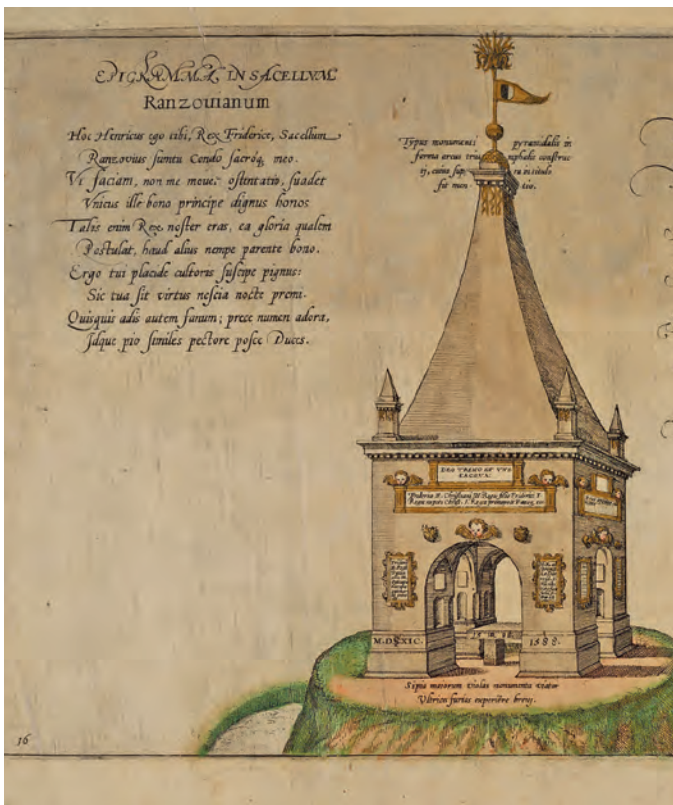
EPIGRAMMA IN SACELLUM
Ranzouianum

Hoc Henricus ego tibi, Rex Friderice, Sacellum
Ranzovius sumtu Condo sacroq; meo.
Vt faciam, non me mouet ostentatio, suadet
Vnicus ille bono principe dignus honos.
Talis enim Rex noster eras, ea gloria qualem
Postulat, haud alius nempe parente bono.
Ergo tui placide cultoris suscipe pignus:
Sic tua sit virtus nescia nocte premi.
Quisquis adis autem fanum; prece numen adora,
Idque pio similes pectore posce Duces.

Typus monumenti pyramidalis in forma arcus triumphalis constructi, cuius sup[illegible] ta in situdo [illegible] sit mon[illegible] tio.

DEO TRINO ET VNI SACRVM

Friderico II. Christiani III. Regis filio Friderici I. Regis nepoti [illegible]

M.DXXIC.

1588.

Sepia maiorum violas monumenta viator
Vltrices furias experiere breui.

16